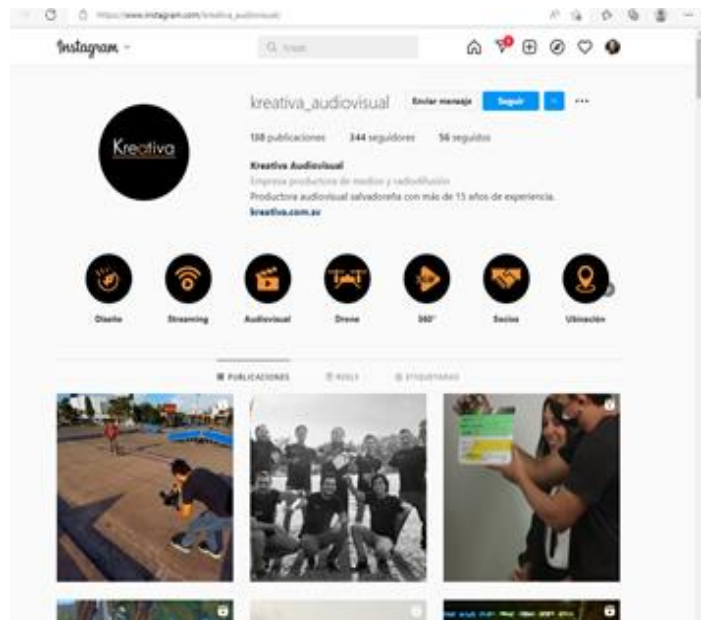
https://www.instagram.com/kreativa_audiovisual/

Instagram

Q Buscar

kreativa_audiovisual

Enviar mensaje

Seguir

138 publicaciones 344 seguidores 56 seguidos

Kreativa Audiovisual

Empresa productora de medios y radiodifusión

Productora audiovisual salvadoreña con más de 15 años de experiencia.

kreativa.com.sv

Kreativa

Diseño

Streaming

Audiovisual

Drone

360°

Socios

Ubicación

PUBLICACIONES

REELS

ETIQUETADAS